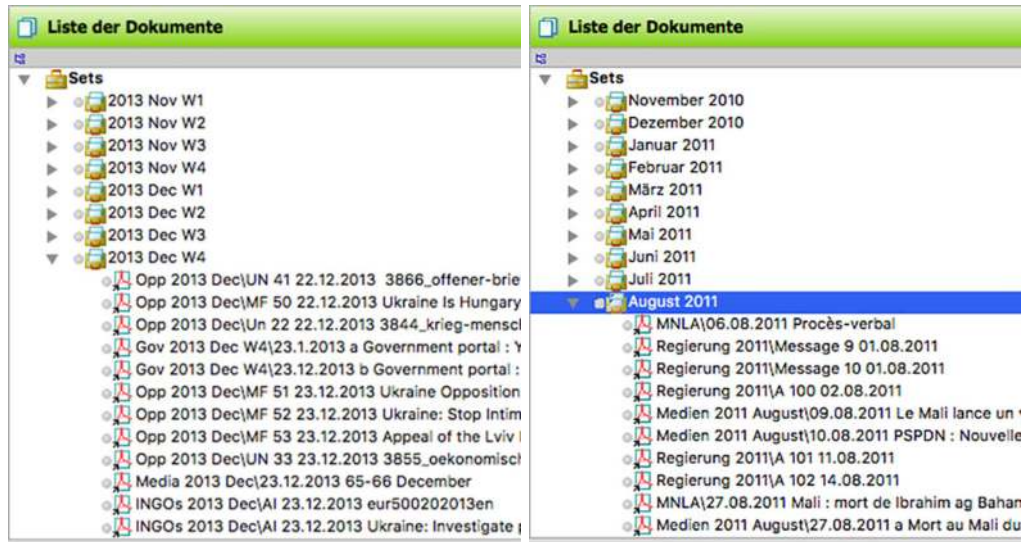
Liste der Dokumente

Sets
2013 Nov W1
2013 Nov W2
2013 Nov W3
2013 Nov W4
2013 Dec W1
2013 Dec W2
2013 Dec W3
2013 Dec W4
Opp 2013 Dec\UN 41 22.12.2013 3866_offener-brie
Opp 2013 Dec\MF 50 22.12.2013 Ukraine Is Hungary
Opp 2013 Dec\Un 22 22.12.2013 3844_krieg-mensc
Gov 2013 Dec W4\23.1.2013 a Government portal : '
Gov 2013 Dec W4\23.12.2013 b Government portal :
Opp 2013 Dec\MF 51 23.12.2013 Ukraine Opposition
Opp 2013 Dec\MF 52 23.12.2013 Ukraine: Stop Intim
Opp 2013 Dec\MF 53 23.12.2013 Appeal of the Lviv
Opp 2013 Dec\UN 33 23.12.2013 3855_oekonomisc
Media 2013 Dec\23.12.2013 65-66 December
INGOs 2013 Dec\AI 23.12.2013 eur500202013en
INGOs 2013 Dec\AI 23.12.2013 Ukraine: Investigate

Liste der Dokumente

Sets
November 2010
Dezember 2010
Januar 2011
Februar 2011
März 2011
April 2011
Mai 2011
Juni 2011
Juli 2011
August 2011
MNLA\06.08.2011 Procès-verbal
Regierung 2011\Message 9 01.08.2011
Regierung 2011\Message 10 01.08.2011
Regierung 2011\A 100 02.08.2011
Medien 2011 August\09.08.2011 Le Mali lance un
Medien 2011 August\10.08.2011 PSPDN : Nouvelle
Regierung 2011\A 101 11.08.2011
Regierung 2011\A 102 14.08.2011
MNLA\27.08.2011 Mali : mort de Ibrahim ag Bahan
Medien 2011 August\27.08.2011 a Mort au Mali du